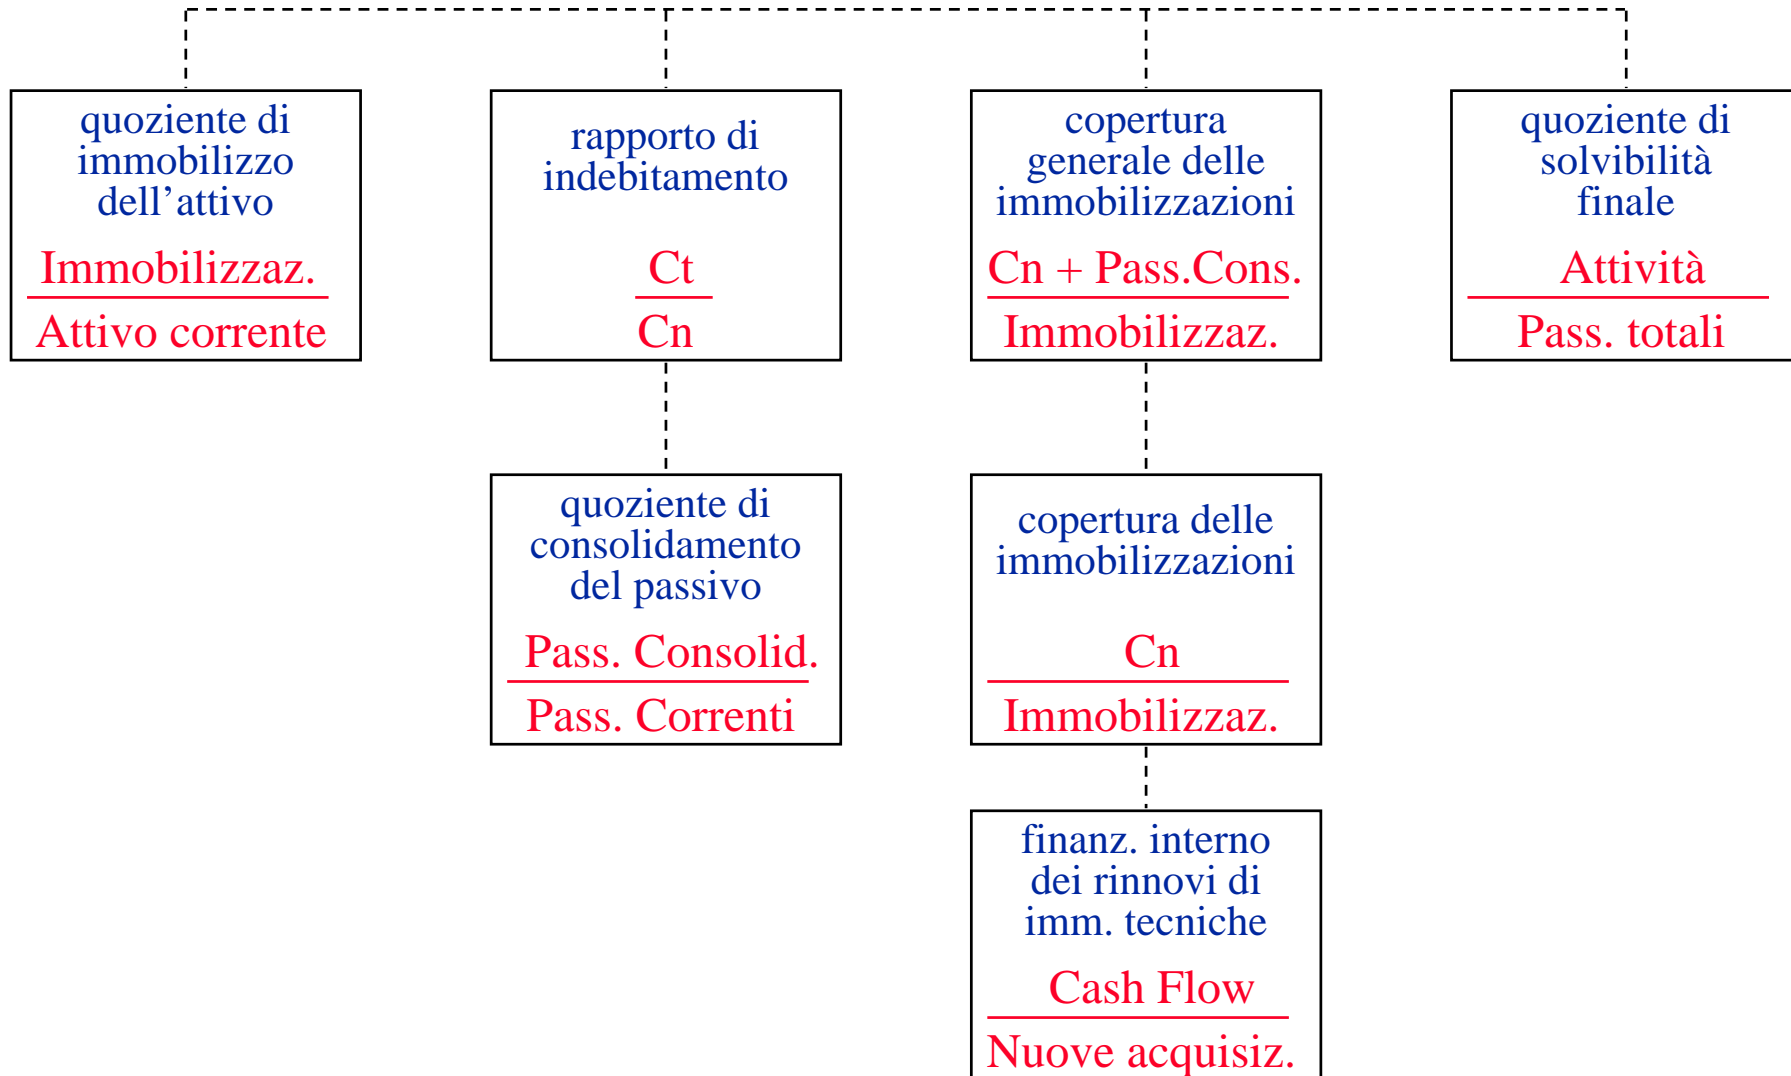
quoziente di immobilizzo dell’attivo

$\frac{\text{Immobilizzaz.}}{\text{Attivo corrente}}$

rapporto di indebitamento

$\frac{\text{Ct}}{\text{Cn}}$

copertura generale delle immobilizzazioni

$\frac{\text{Cn + Pass.Cons.}}{\text{Immobilizzaz.}}$

quoziente di solvibilità finale

$\frac{\text{Attività}}{\text{Pass. totali}}$

quoziente di consolidamento del passivo

$\frac{\text{Pass. Consolid.}}{\text{Pass. Correnti}}$

copertura delle immobilizzazioni

$\frac{\text{Cn}}{\text{Immobilizzaz.}}$

finanz. interno dei rinnovi di imm. tecniche

$\frac{\text{Cash Flow}}{\text{Nuove acquisiz.}}$